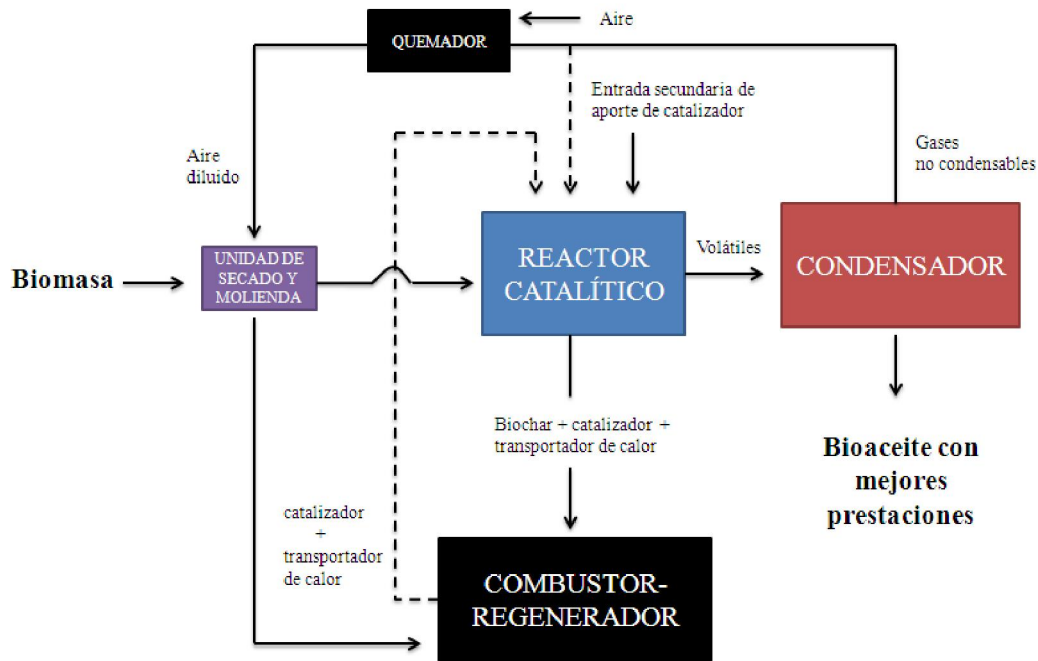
QUEMADOR

Aire

Entrada secundaria de aporte de catalizador

Gases no condensables

Aire diluido

Biomasa

UNIDAD DE SECADO Y MOLIENDA

REACTOR CATALÍTICO

Volátiles

CONDENSADOR

Biochar + catalizador + transportador de calor

Bioaceite con mejores prestaciones

catalizador + transportador de calor

COMBUSTOR-REGENERADOR